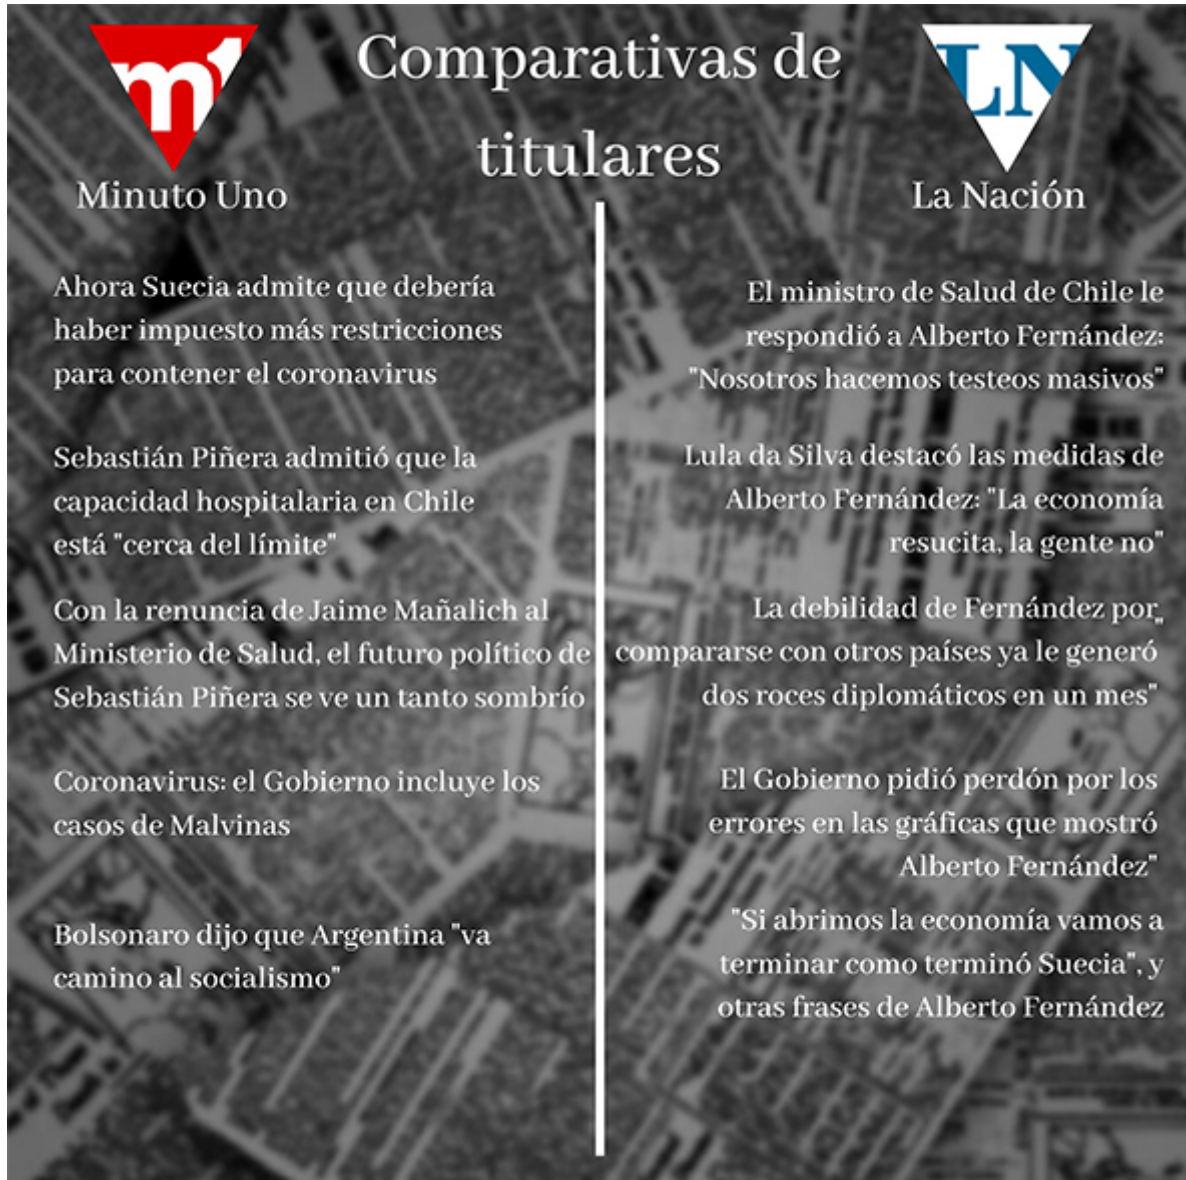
m1

Comparativas de titulares

LN

Minuto Uno

La Nación

Ahora Suecia admite que debería haber impuesto más restricciones para contener el coronavirus

Sebastián Piñera admitió que la capacidad hospitalaria en Chile está "cerca del límite"

Con la renuncia de Jaime Mañalich al Ministerio de Salud, el futuro político de Sebastián Piñera se ve un tanto sombrío

Coronavirus: el Gobierno incluye los casos de Malvinas

Bolsonaro dijo que Argentina "va camino al socialismo"

El ministro de Salud de Chile le respondió a Alberto Fernández: "Nosotros hacemos testeos masivos"

Lula da Silva destacó las medidas de Alberto Fernández: "La economía resucita, la gente no"

La debilidad de Fernández por compararse con otros países ya le generó dos roces diplomáticos en un mes"

El Gobierno pidió perdón por los errores en las gráficas que mostró Alberto Fernández"

"Si abrimos la economía vamos a terminar como terminó Suecia", y otras frases de Alberto Fernández